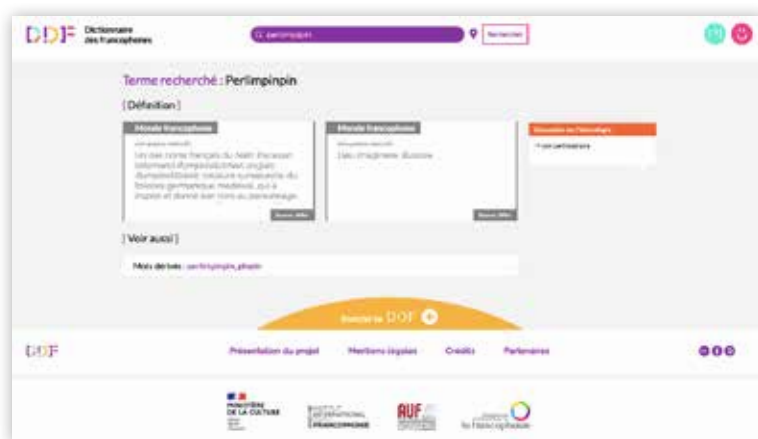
DDF Dictionnaire des francophones

Q perlimpinpin

Rechercher

Terme recherché : Perlimpinpin

[ Définition ]

Monde francophone

Un des noms français du Nain Tracassin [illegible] conte germanique médiéval, qui a inspiré et donné son nom au personnage.

Monde francophone

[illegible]

Découvrir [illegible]

[ Voir aussi ]

Mots dérivés : perlimpinpin, pinpin

Enrichir le DDF

DDF

Présentation du projet

Mentions légales

Crédits

Partenaires

MINISTÈRE DE LA CULTURE

INTERNATIONAL FRANCOPHONIE

AUF

la francophonie